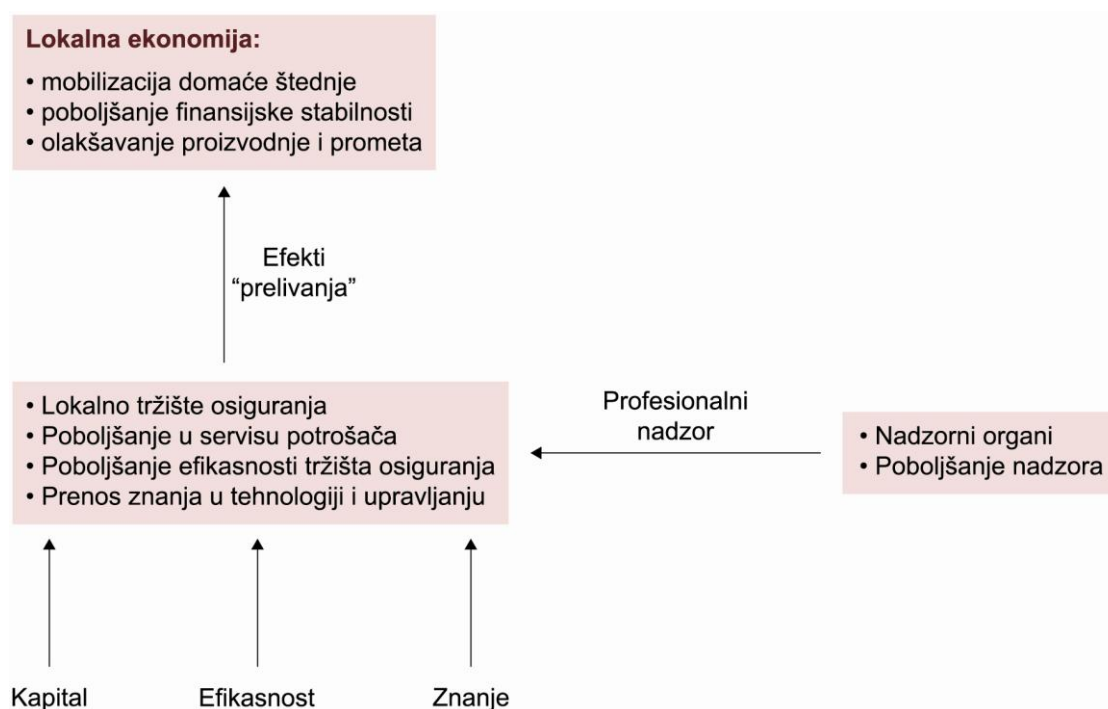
Lokalna ekonomija:
• mobilizacija domaće štednje
• poboljšanje finansijske stabilnosti
• olakšavanje proizvodnje i prometa

Efekti "prelivanja"

• Lokalno tržište osiguranja
• Poboljšanje u servisu potrošača
• Poboljšanje efikasnosti tržišta osiguranja
• Prenos znanja u tehnologiji i upravljanju

Profesionalni nadzor

• Nadzorni organi
• Poboljšanje nadzora

Kapital

Efikasnost

Znanje